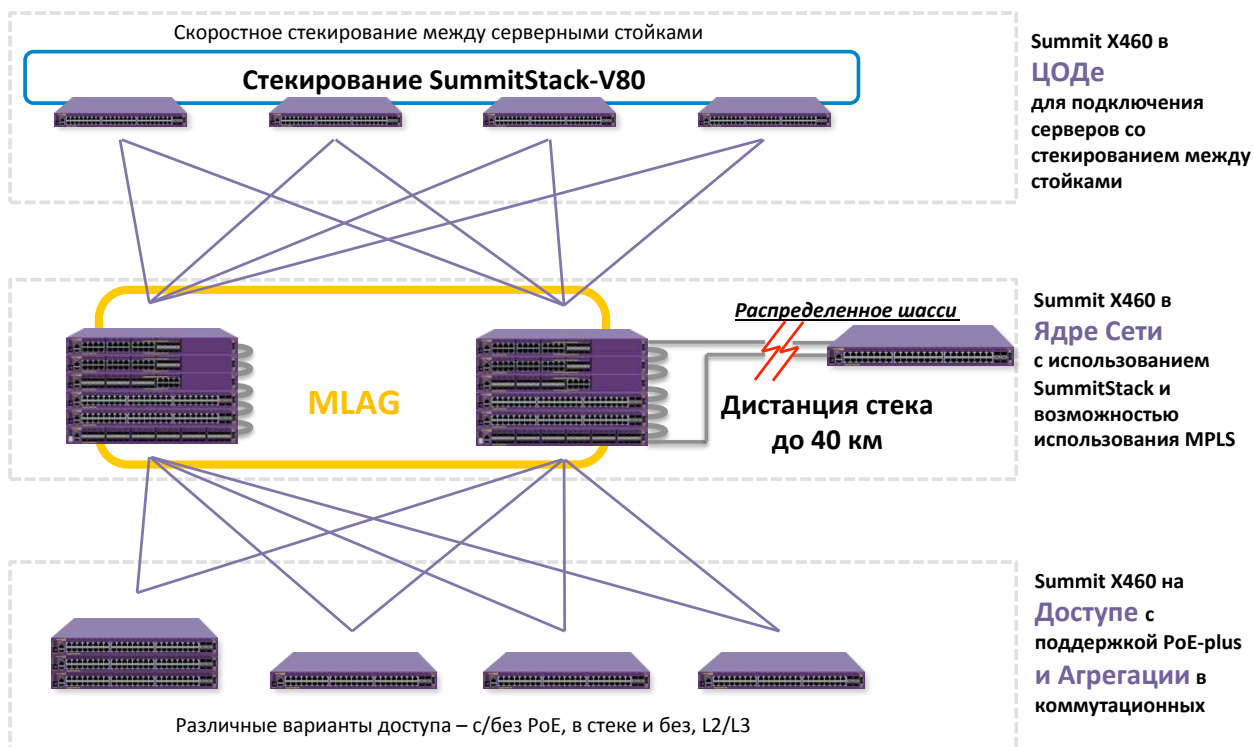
Скоростное стекирование между серверными стойками

Стекирование SummitStack-V80

Summit X460 в ЦОДе для подключения серверов со стекированием между стойками

Распределенное шасси

MLAG

Дистанция стека до 40 км

Summit X460 в Ядре Сети с использованием SummitStack и возможностью использования MPLS

Summit X460 на Доступе с поддержкой PoE-plus и Агрегации в коммутационных

Различные варианты доступа – с/без PoE, в стеке и без, L2/L3